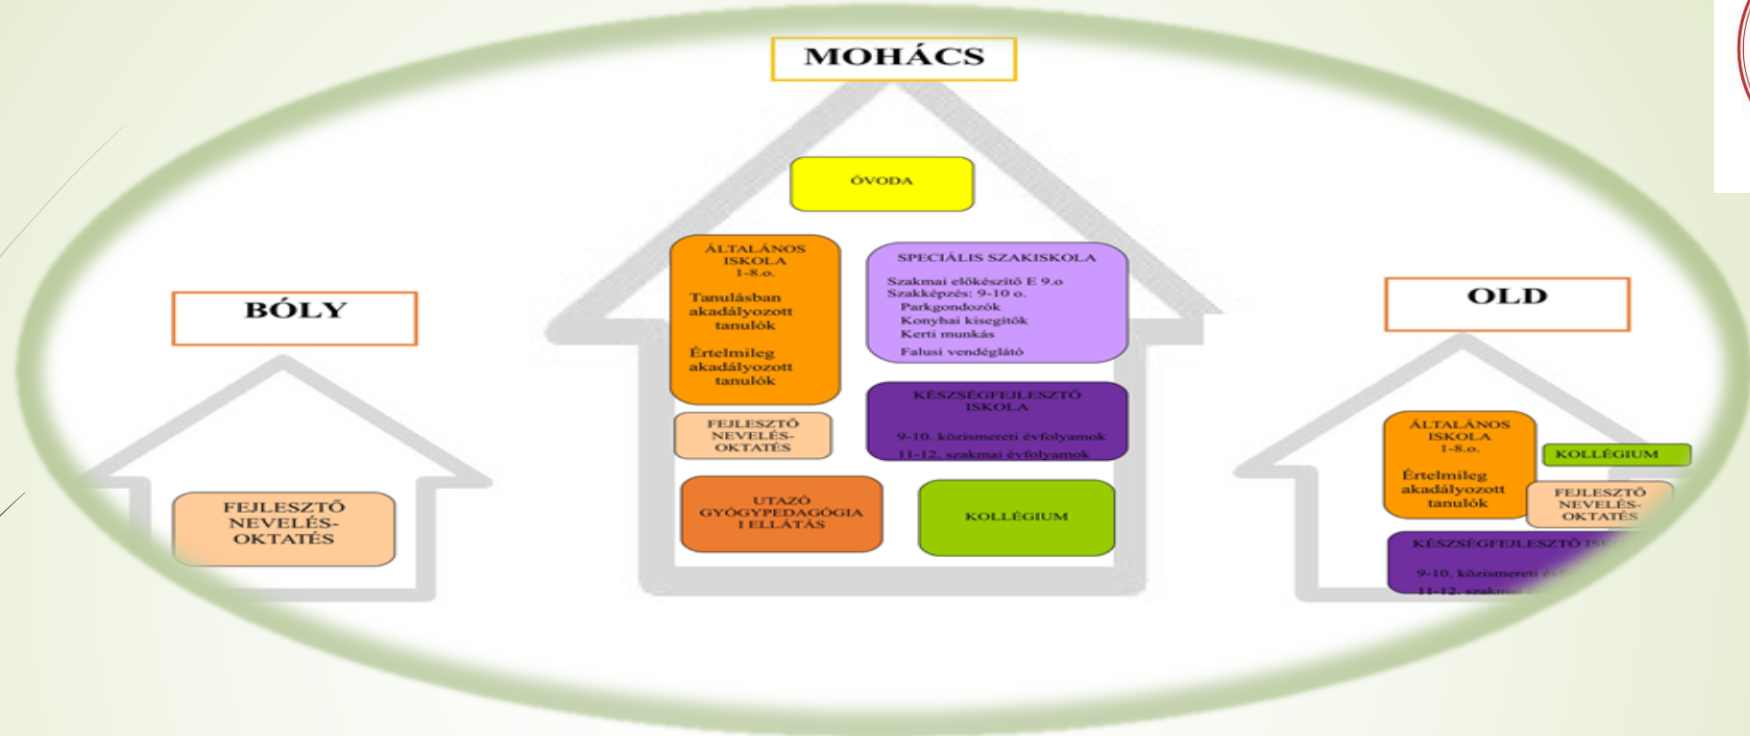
MOHÁCS

ÓVODA

ÁLTALÁNOS ISKOLA 1-8.o.

Tanulásban akadályozott tanulók

Értelmileg akadályozott tanulók

SPECIÁLIS SZAKISKOLA

Szakmai előkészítő E 9.o
Szakképzés: 9-10 o.
Parkgondozók
Konyhai kisegítők
Kerti munkás
Falusi vendéglátó

FEJLESZTŐ NEVELÉS-OKTATÉS

KÉSZSÉGFEJLESZTŐ ISKOLA

9-10. közismereti évfolyamok
11-12. szakmai évfolyamok

UTAZÓ GYÓGYPEDAGÓGIA I ELLÁTÁS

KOLLÉGIUM

BÓLY

FEJLESZTŐ NEVELÉS-OKTATÉS

OLD

ÁLTALÁNOS ISKOLA 1-8.o.

Értelmileg akadályozott tanulók

KOLLÉGIUM

FEJLESZTŐ NEVELÉS-OKTATÉS

KÉSZSÉGFEJLESZTŐ IS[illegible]

9-10. közismereti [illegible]
11-12. szakmai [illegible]